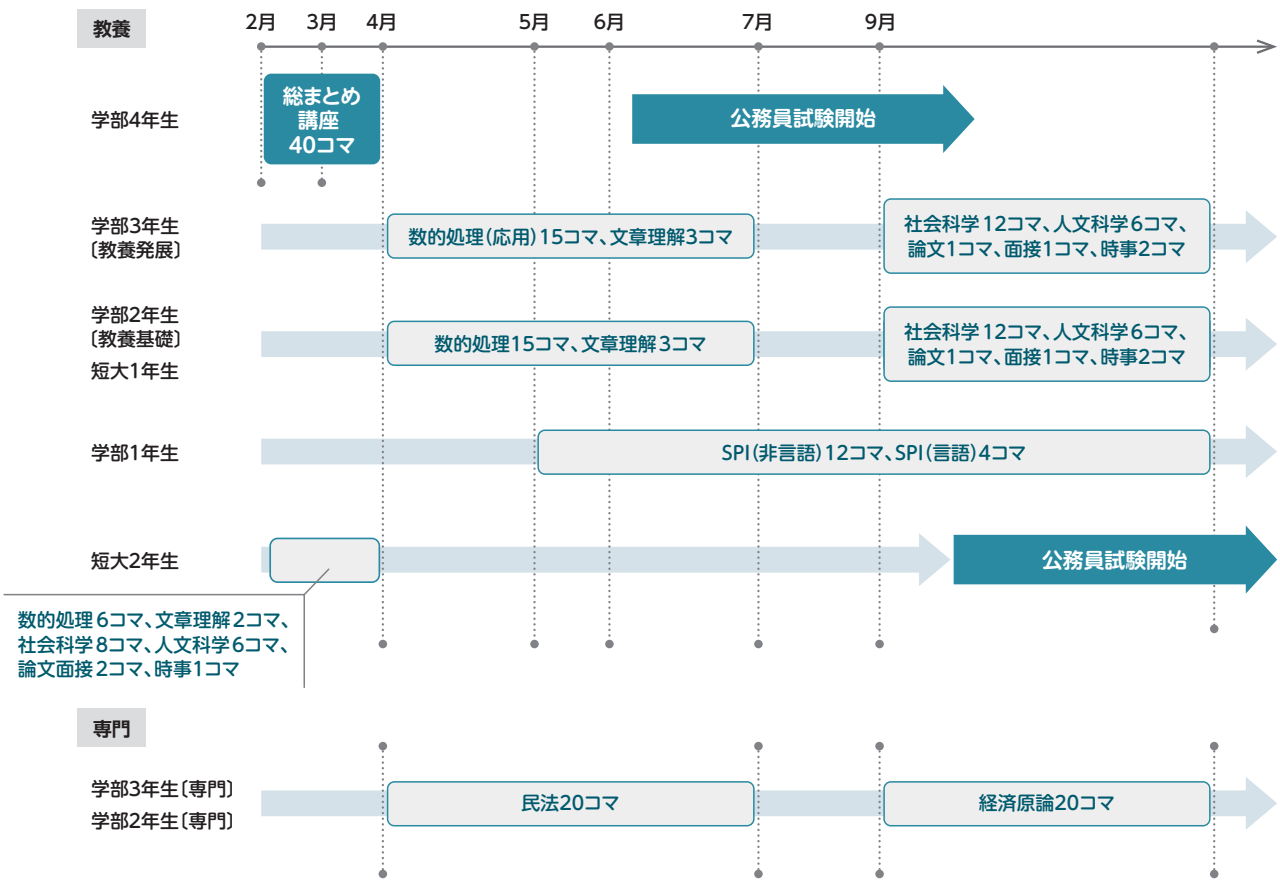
教養

2月 3月 4月 5月 6月 7月 9月

学部4年生

総まとめ講座 40コマ

公務員試験開始

学部3年生〔教養発展〕

数的処理(応用)15コマ、文章理解3コマ

社会科学 12コマ、人文科学 6コマ、論文1コマ、面接1コマ、時事2コマ

学部2年生〔教養基礎〕
短大1年生

数的処理15コマ、文章理解 3コマ

社会科学 12コマ、人文科学 6コマ、論文1コマ、面接1コマ、時事2コマ

学部1年生

SPI(非言語) 12コマ、SPI(言語) 4コマ

短大2年生

公務員試験開始

数的処理 6コマ、文章理解 2コマ、社会科学 8コマ、人文科学 6コマ、論文面接 2コマ、時事1コマ

専門

学部3年生〔専門〕
学部2年生〔専門〕

民法20コマ

経済原論20コマ